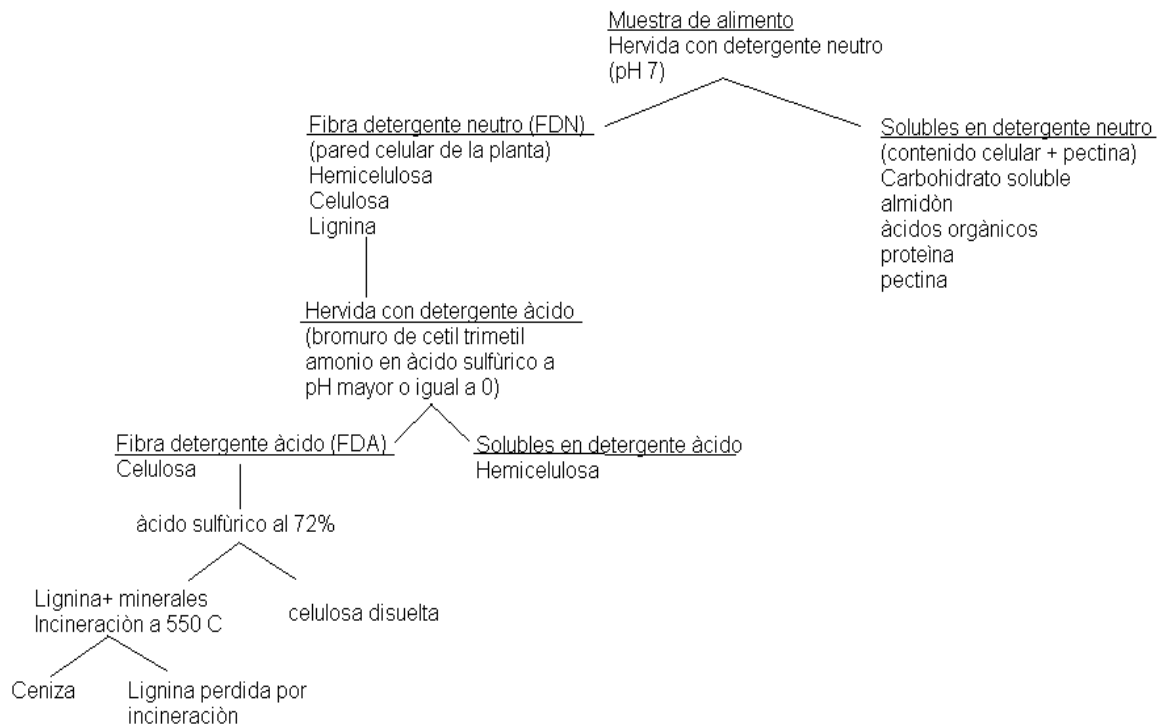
Muestra de alimento
Hervida con detergente neutro (pH 7)

Fibra detergente neutro (FDN)
(pared celular de la planta)
Hemicelulosa
Celulosa
Lignina

Solubles en detergente neutro
(contenido celular + pectina)
Carbohidrato soluble
almidòn
àcidos orgànicos
proteìna
pectina

Hervida con detergente àcido
(bromuro de cetil trimetil amonio en àcido sulfùrico a pH mayor o igual a 0)

Fibra detergente àcido (FDA)
Celulosa

Solubles en detergente àcido
Hemicelulosa

àcido sulfùrico al 72%

Lignina+ minerales
Incineraciòn a 550 C

celulosa disuelta

Ceniza

Lignina perdida por incineraciòn